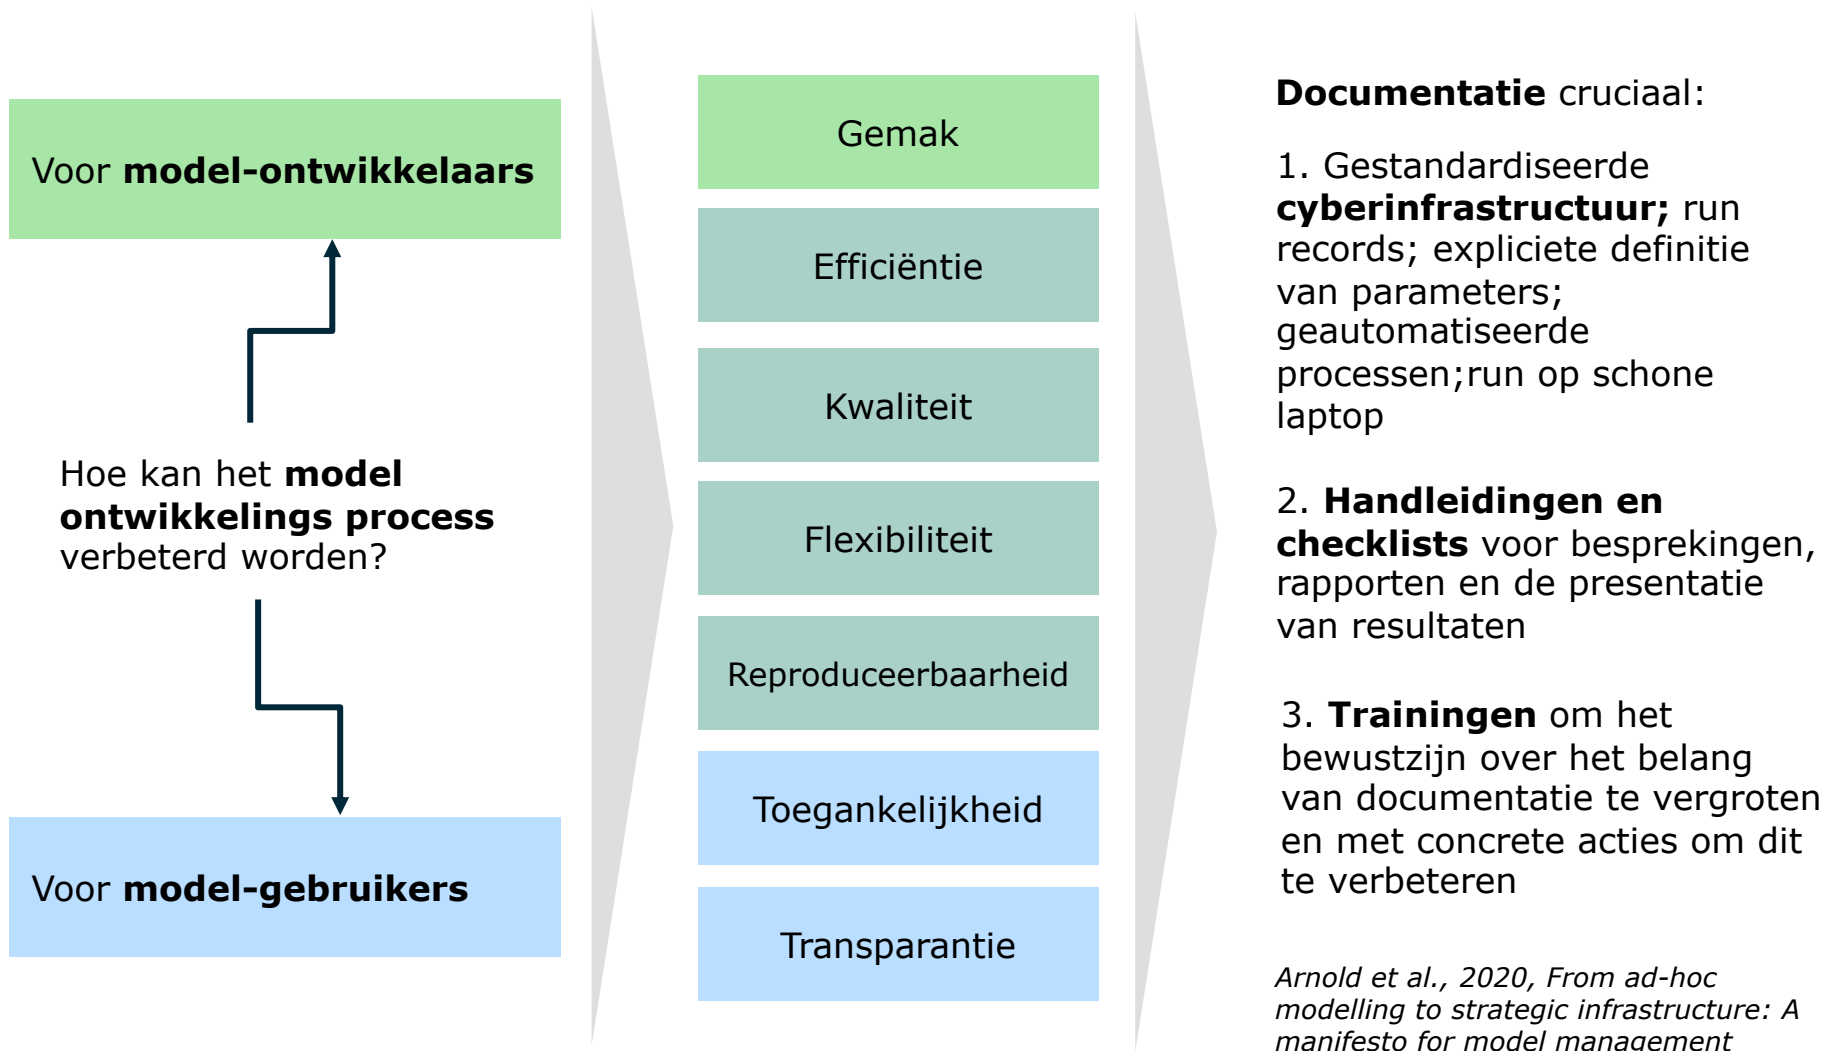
Voor **model-ontwikkelaars**

Hoe kan het **model ontwikkelings process** verbeterd worden?

Voor **model-gebruikers**

Gemak

Efficiëntie

Kwaliteit

Flexibiliteit

Reproduceerbaarheid

Toegankelijkheid

Transparantie

**Documentatie** cruciaal:

1. Gestandardiseerde **cyberinfrastructuur;** run records; expliciete definitie van parameters; geautomatiseerde processen;run op schone laptop

2. **Handleidingen en checklists** voor besprekingen, rapporten en de presentatie van resultaten

3. **Trainingen** om het bewustzijn over het belang van documentatie te vergroten en met concrete acties om dit te verbeteren

*Arnold et al., 2020, From ad-hoc modelling to strategic infrastructure: A manifesto for model management*